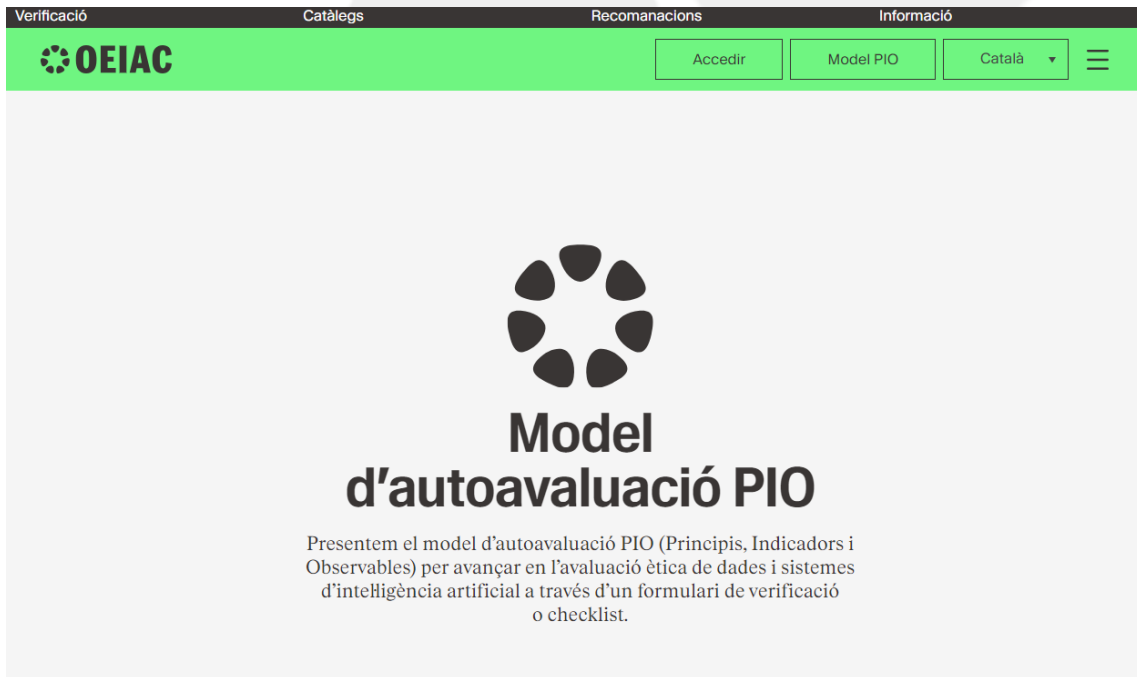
Verificació Catàlegs Recomanacions Informació

OEIAC

Accedir Model PIO Català ▾

Model d’autoavaluació PIO

Presentem el model d’autoavaluació PIO (Principis, Indicadors i Observables) per avançar en l’avaluació ètica de dades i sistemes d’intel·ligència artificial a través d’un formulari de verificació o checklist.